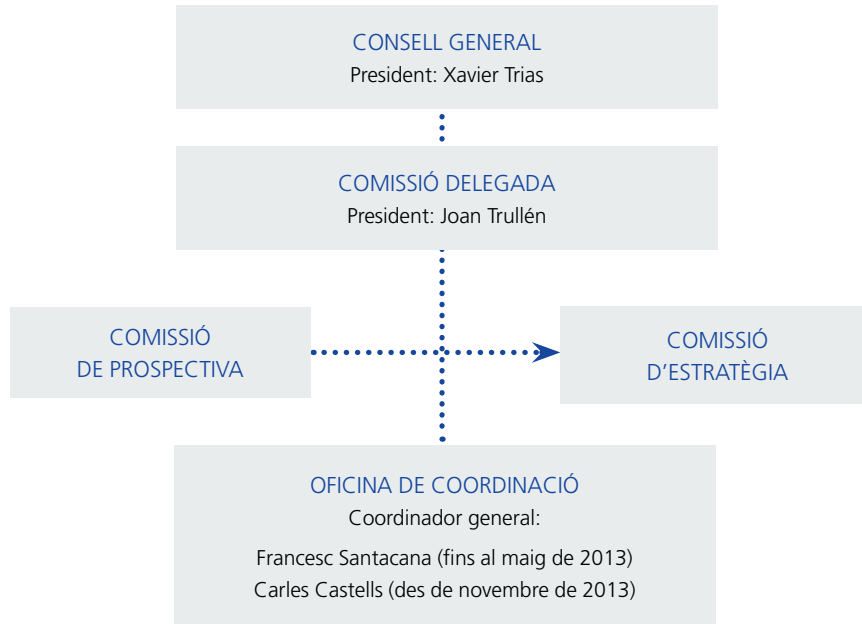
CONSELL GENERAL
President: Xavier Trias

COMISSIÓ DELEGADA
President: Joan Trullén

COMISSIÓ
DE PROSPECTIVA

COMISSIÓ
D'ESTRATÈGIA

OFICINA DE COORDINACIÓ
Coordinador general:

Francesc Santacana (fins al maig de 2013)
Carles Castells (des de novembre de 2013)